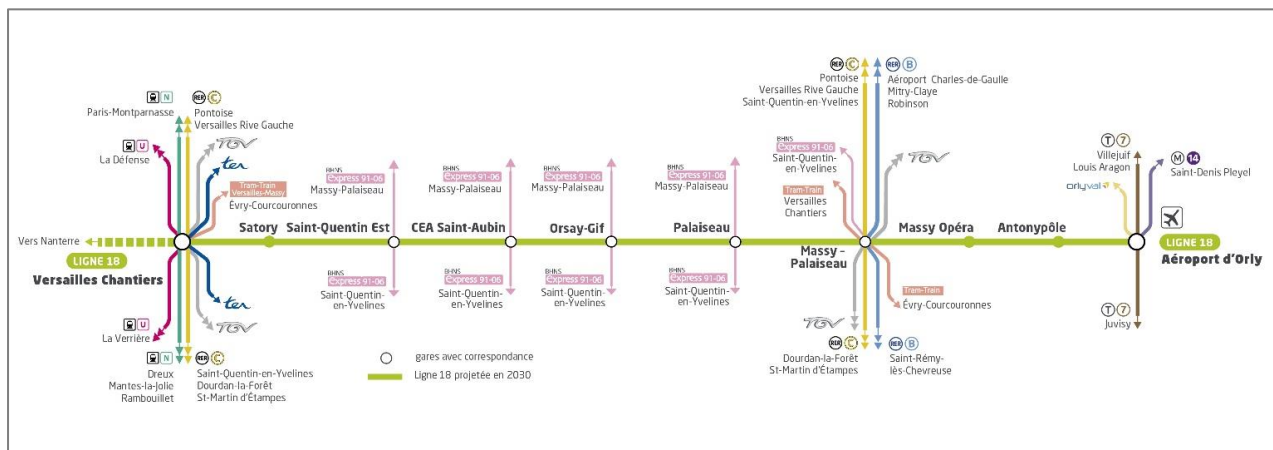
N
Paris-Montparnasse

RER C
Pontoise
Versailles Rive Gauche

U
La Défense

TGV
ter

Tram-Train Versailles-Massy
Évry-Courcouronnes

Vers Nanterre

LIGNE 18
Versailles Chantiers

ter
TGV

U
La Verrière

N
Dreux
Mantes-la-Jolie
Rambouillet

RER C
Saint-Quentin-en-Yvelines
Dourdan-la-Forêt
St-Martin d'Étampes

Satory

Saint-Quentin Est
BHNS Express 91-06
Massy-Palaiseau
BHNS Express 91-06
Saint-Quentin-en-Yvelines

CEA Saint-Aubin
BHNS Express 91-06
Massy-Palaiseau
BHNS Express 91-06
Saint-Quentin-en-Yvelines

Orsay-Gif
BHNS Express 91-06
Massy-Palaiseau
BHNS Express 91-06
Saint-Quentin-en-Yvelines

Palaiseau
BHNS Express 91-06
Massy-Palaiseau
BHNS Express 91-06
Saint-Quentin-en-Yvelines

gares avec correspondance
Ligne 18 projetée en 2030

RER C
Pontoise
Versailles Rive Gauche
Saint-Quentin-en-Yvelines

RER B
Aéroport Charles-de-Gaulle
Mitry-Claye
Robinson

BHNS Express 91-06
Saint-Quentin-en-Yvelines

TGV

Tram-Train
Versailles Chantiers

Massy - Palaiseau

Tram-Train
Évry-Courcouronnes

TGV

RER C
Dourdan-la-Forêt
St-Martin d'Étampes

RER B
Saint-Rémy-lès-Chevreuse

Massy Opéra

Antonypôle

T7
Villejuif
Louis Aragon

orlyval

M 14
Saint-Denis Pleyel

LIGNE 18
Aéroport d'Orly

T7
Juvisy